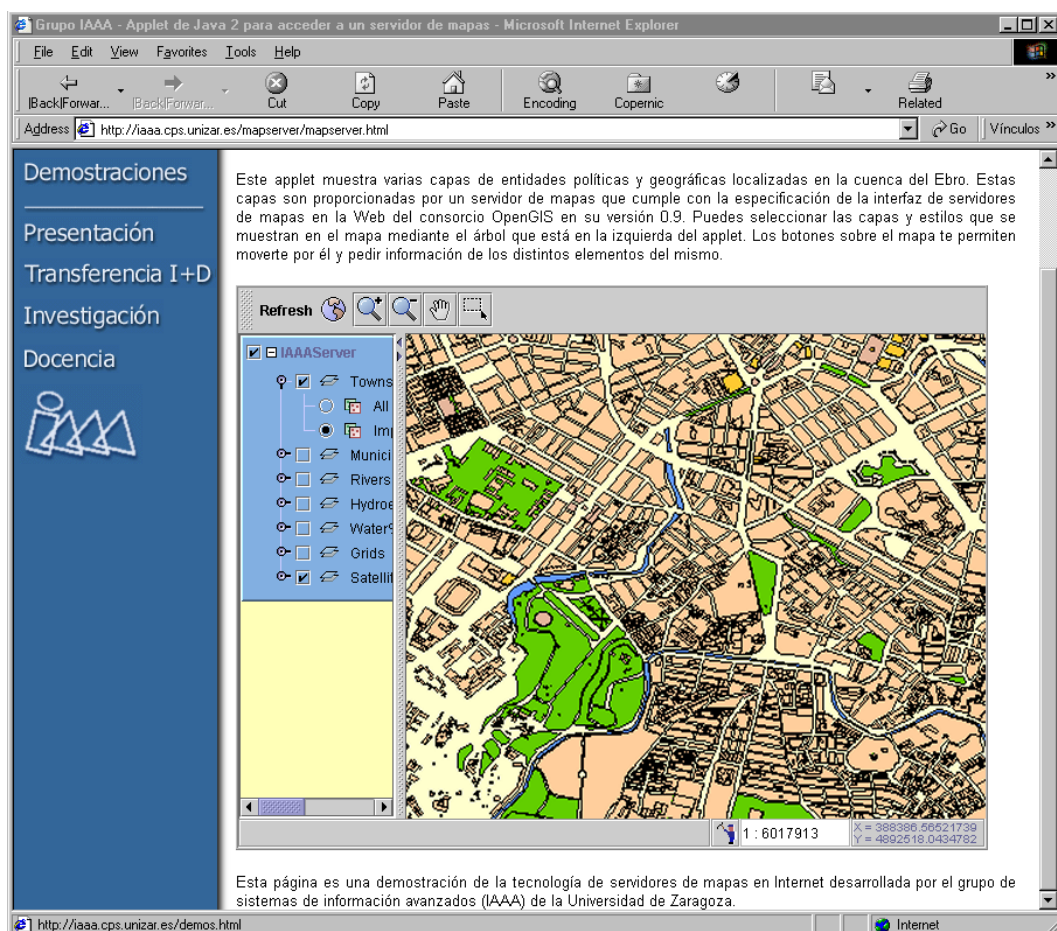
Grupo IAAA - Applet de Java 2 para acceder a un servidor de mapas - Microsoft Internet Explorer

File Edit View Favorites Tools Help

Back|Forwar... Back|Forwar... Cut Copy Paste Encoding Copernic Related

Address http://iaaa.cps.unizar.es/mapserver/mapserver.html Go Vínculos

Demostraciones

Presentación

Transferencia I+D

Investigación

Docencia

Este applet muestra varias capas de entidades políticas y geográficas localizadas en la cuenca del Ebro. Estas capas son proporcionadas por un servidor de mapas que cumple con la especificación de la interfaz de servidores de mapas en la Web del consorcio OpenGIS en su versión 0.9. Puedes seleccionar las capas y estilos que se muestran en el mapa mediante el árbol que está en la izquierda del applet. Los botones sobre el mapa te permiten moverte por él y pedir información de los distintos elementos del mismo.

Refresh

IAAAServer
Towns
All
Imp
Munici
Rivers
Hydro
Water
Grids
Satelli

1 : 6017913
X = 388386.56521739
Y = 4892518.0434782

Esta página es una demostración de la tecnología de servidores de mapas en Internet desarrollada por el grupo de sistemas de información avanzados (IAAA) de la Universidad de Zaragoza.

http://iaaa.cps.unizar.es/demos.html

Internet